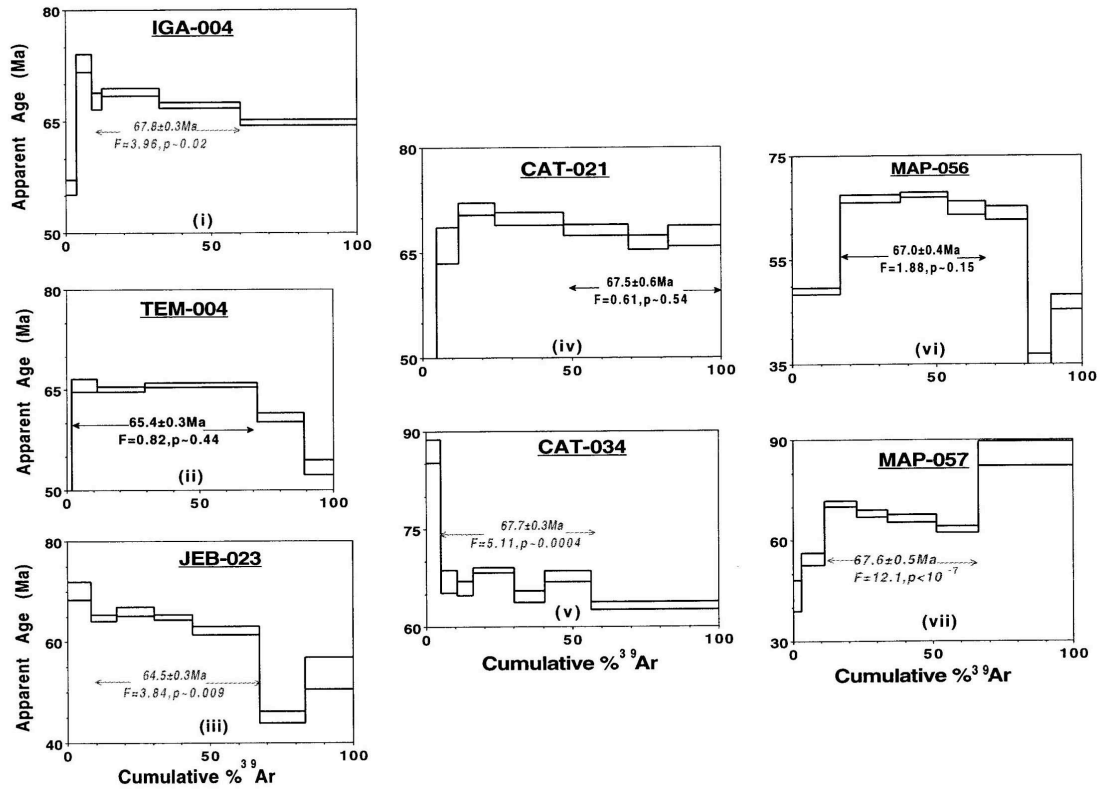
IGA-004
80
65
50
Apparent Age (Ma)
67.8±0.3Ma
F=3.96, p~0.02
(i)
0
50
100

TEM-004
80
65
50
Apparent Age (Ma)
65.4±0.3Ma
F=0.82, p~0.44
(ii)
0
50
100

JEB-023
80
60
40
Apparent Age (Ma)
64.5±0.3Ma
F=3.84, p~0.009
(iii)
0
50
100
Cumulative $\%^{39}Ar$

CAT-021
80
65
50
67.5±0.6Ma
F=0.61, p~0.54
(iv)
0
50
100

CAT-034
90
75
60
67.7±0.3Ma
F=5.11, p~0.0004
(v)
0
50
100
Cumulative $\%^{39}Ar$

MAP-056
75
55
35
67.0±0.4Ma
F=1.88, p~0.15
(vi)
0
50
100

MAP-057
90
60
30
67.6±0.5Ma
$F=12.1, p<10^{-7}$
(vii)
0
50
100
Cumulative $\%^{39}Ar$